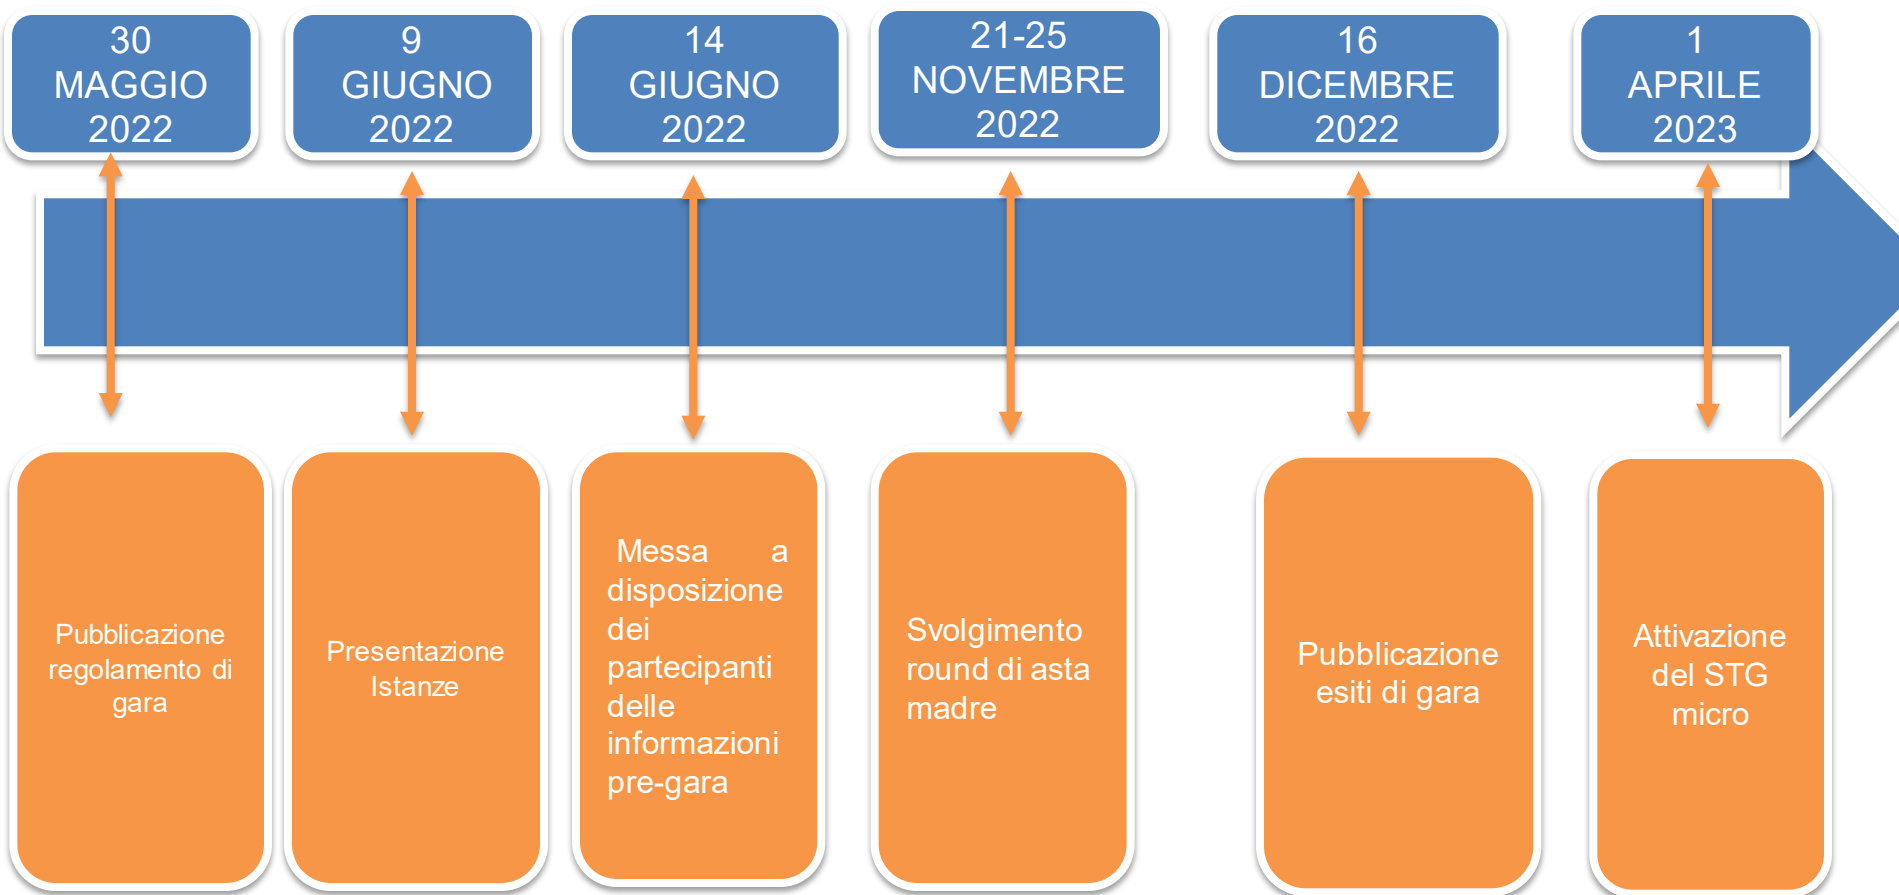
30 MAGGIO 2022

9 GIUGNO 2022

14 GIUGNO 2022

21-25 NOVEMBRE 2022

16 DICEMBRE 2022

1 APRILE 2023

Pubblicazione regolamento di gara

Presentazione Istanze

Messa a disposizione dei partecipanti delle informazioni pre-gara

Svolgimento round di asta madre

Pubblicazione esiti di gara

Attivazione del STG micro